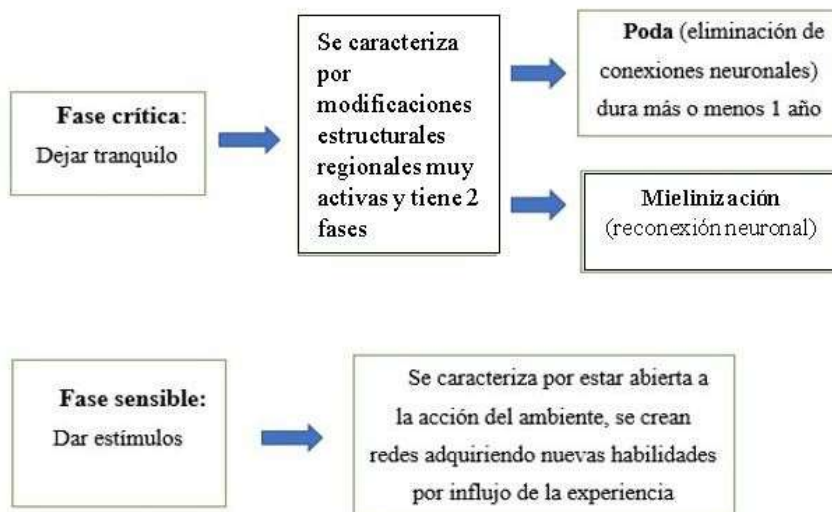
Fase crítica:
Dejar tranquilo

Se caracteriza por modificaciones estructurales regionales muy activas y tiene 2 fases

Poda (eliminación de conexiones neuronales) dura más o menos 1 año

Mielinización (reconexión neuronal)

Fase sensible:
Dar estímulos

Se caracteriza por estar abierta a la acción del ambiente, se crean redes adquiriendo nuevas habilidades por influjo de la experiencia